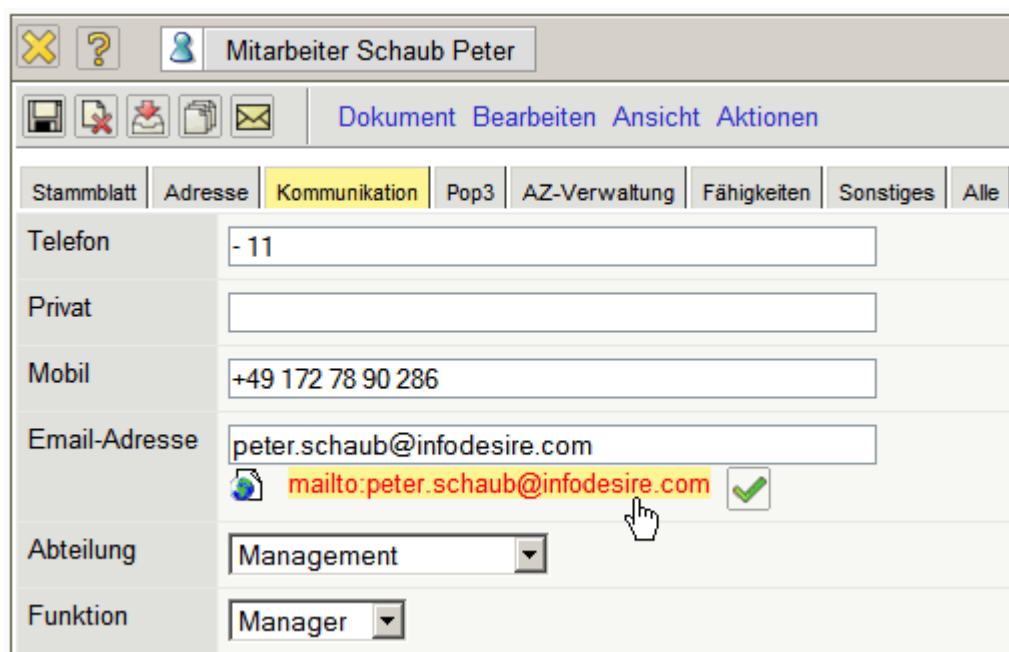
Mitarbeiter Schaub Peter

Dokument Bearbeiten Ansicht Aktionen

Stammblatt | Adresse | Kommunikation | Pop3 | AZ-Verwaltung | Fähigkeiten | Sonstiges | Alle

Telefon - 11

Privat

Mobil +49 172 78 90 286

Email-Adresse peter.schaub@infodesire.com

mailto:peter.schaub@infodesire.com

Abteilung Management

Funktion Manager